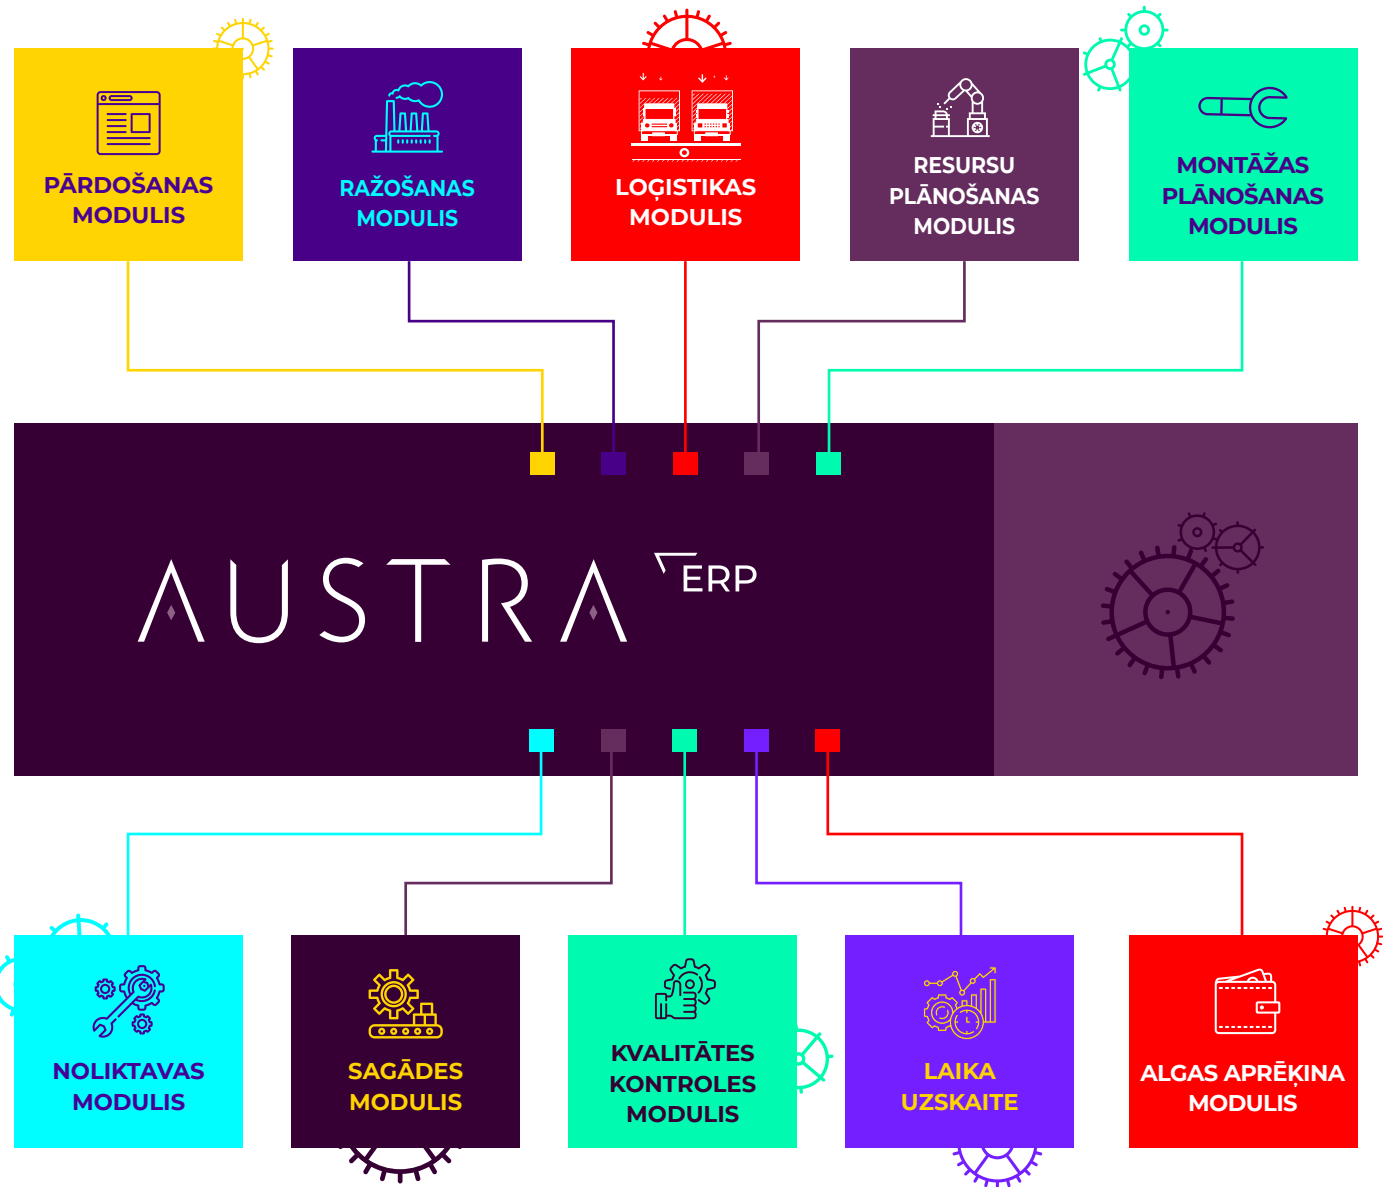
PĀRDOŠANAS MODULIS

RAŽOŠANAS MODULIS

LOĢISTIKAS MODULIS

RESURSU PLĀNOŠANAS MODULIS

MONTĀŽAS PLĀNOŠANAS MODULIS

AUSTRA ERP

NOLIKTAVAS MODULIS

SAGĀDES MODULIS

KVALITĀTES KONTROLES MODULIS

LAIKA UZSKAITE

ALGAS APRĒĶINA MODULIS